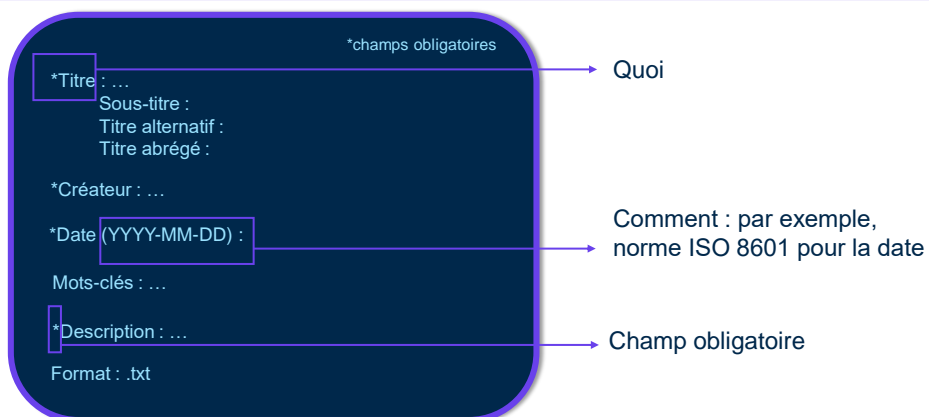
*champs obligatoires

*Titre : …
Sous-titre :
Titre alternatif :
Titre abrégé :

*Créateur : …

*Date (YYYY-MM-DD) :

Mots-clés : …

*Description : …

Format : .txt

Quoi

Comment : par exemple, norme ISO 8601 pour la date

Champ obligatoire